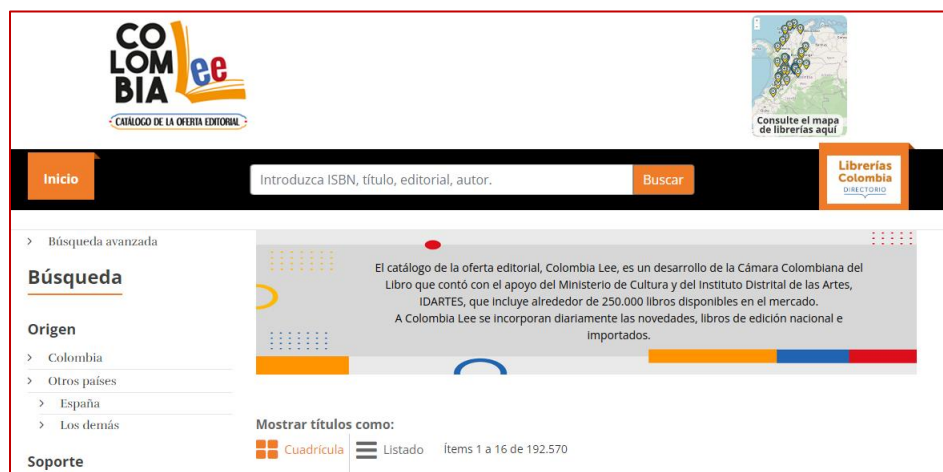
CO LOM BIA Lee
CATÁLOGO DE LA OFERTA EDITORIAL

Consulte el mapa de librerías aquí

Inicio

Introduzca ISBN, título, editorial, autor.

Buscar

Librerías Colombia
DIRECTORIO

› Búsqueda avanzada

Búsqueda

Origen

› Colombia

› Otros países

› España

› Los demás

Soporte

El catálogo de la oferta editorial, Colombia Lee, es un desarrollo de la Cámara Colombiana del Libro que contó con el apoyo del Ministerio de Cultura y del Instituto Distrital de las Artes, IDARTES, que incluye alrededor de 250.000 libros disponibles en el mercado.
A Colombia Lee se incorporan diariamente las novedades, libros de edición nacional e importados.

Mostrar títulos como:

Cuadrícula

Listado

Ítems 1 a 16 de 192.570